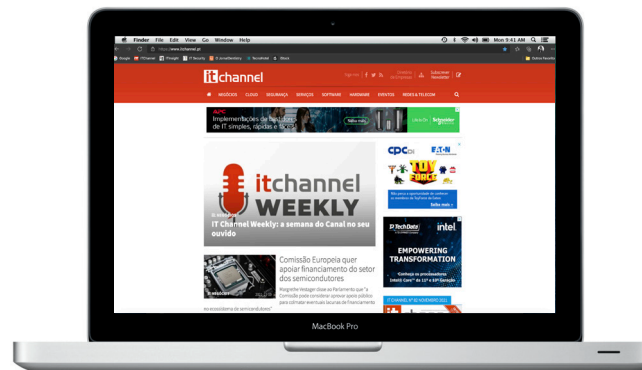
Finder File Edit View Go Window Help

Mon 9:41 AM

https://www.itchannel.pt

Google ITChannel ITInsight IT Security IT Jornal Business Recruitment Bliss

itchannel

Subscrever Newsletter

NEGÓCIOS CLOUD SEGURANÇA SERVIÇOS SOFTWARE HARDWARE EVENTOS REDES & TELECOM

APC

Implementações de bastidores de IT simples, rápidas e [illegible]

Schneider Electric

itchannel WEEKLY

IT NEGÓCIOS

IT Channel Weekly: a semana do Canal no seu ouvido

Comissão Europeia quer apoiar financiamento do setor dos semicondutores

Margrethe Vestager disse ao Parlamento que "a Comissão pode considerar aprovar apoio público para colmatar eventuais lacunas de financiamento no ecossistema de semicondutores"

IT NEGÓCIOS

CPC EATON

TOY FORCE

Saiba mais

TD SYNNEX intel

EMPOWERING TRANSFORMATION

Conheça os processadores Intel® Core™ de 11ª e 12ª Geração

Saiba mais

IT CHANNEL Nº 83 NOVEMBRO 2021

MacBook Pro